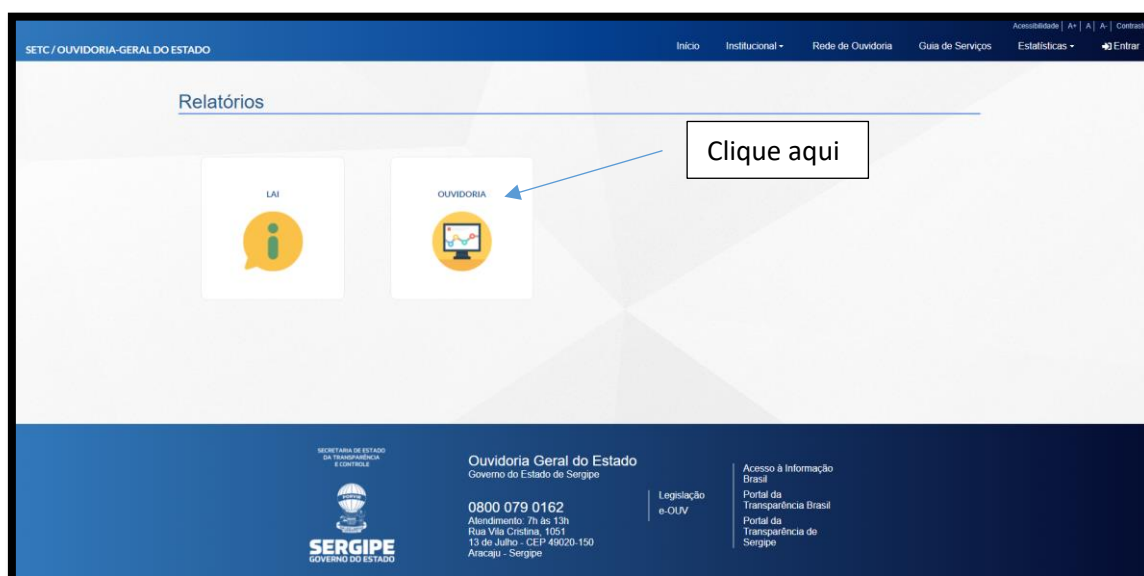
Acessibilidade | A+ | A | A- | Contrast

SETC / OUVIDORIA-GERAL DO ESTADO

Início Institucional ▾ Rede de Ouvidoria Guia de Serviços Estatísticas ▾ Entrar

Relatórios

Clique aqui

LAI

OUVIDORIA

SECRETARIA DE ESTADO DA TRANSPARÊNCIA E CONTROLE

SERGIPE
GOVERNO DO ESTADO

Ouvidoria Geral do Estado
Governo do Estado de Sergipe

0800 079 0162
Atendimento: 7h às 13h
Rua Vila Cristina, 1051
13 de Julho - CEP 49020-150
Aracaju - Sergipe

Legislação
e-OUV

Acesso à Informação Brasil
Portal da Transparência Brasil
Portal da Transparência de Sergipe